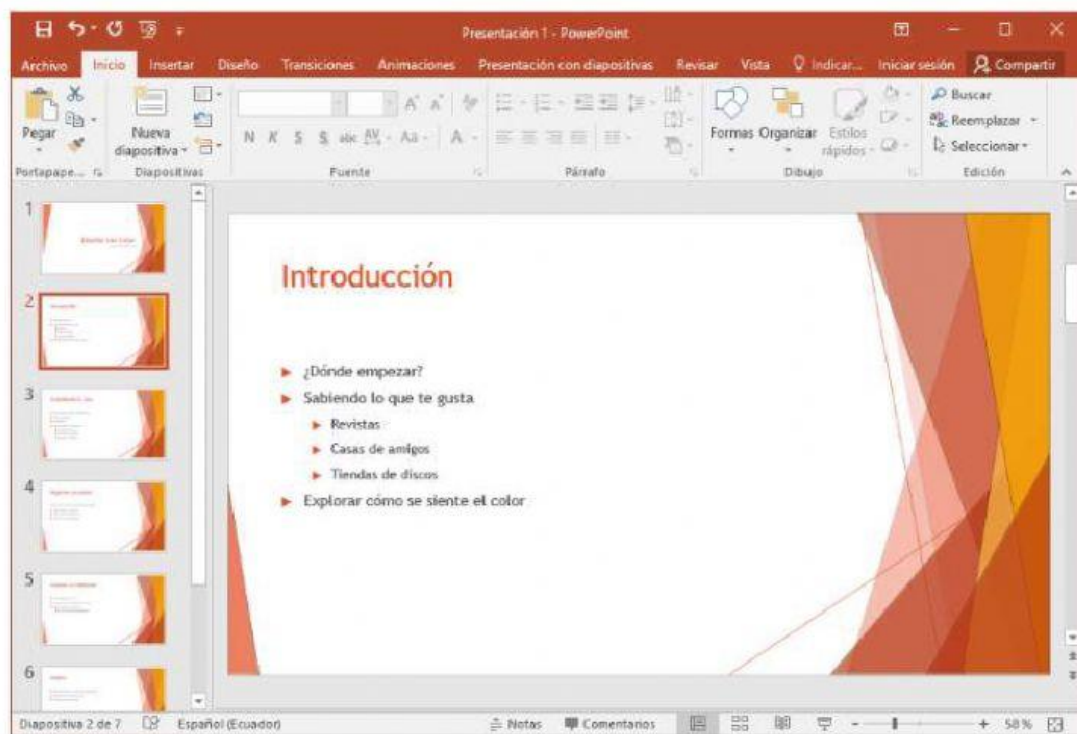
Presentación 1 - PowerPoint

Archivo Inicio Insertar Diseño Transiciones Animaciones Presentación con diapositivas Revisar Vista Indicar... Iniciar sesión Compartir

Pegar Nueva diapositiva Formas Organizar Estilos rápidos Buscar Reemplazar Seleccionar

Portapape... Diapositivas Fuente Párrafo Dibujo Edición

1
2
3
4
5
6

Introducción

¿Dónde empezar?
Sabiendo lo que te gusta
Revistas
Casas de amigos
Tiendas de discos
Explorar cómo se siente el color

Diapositiva 2 de 7 Español (Ecuador) Notas Comentarios 58 %